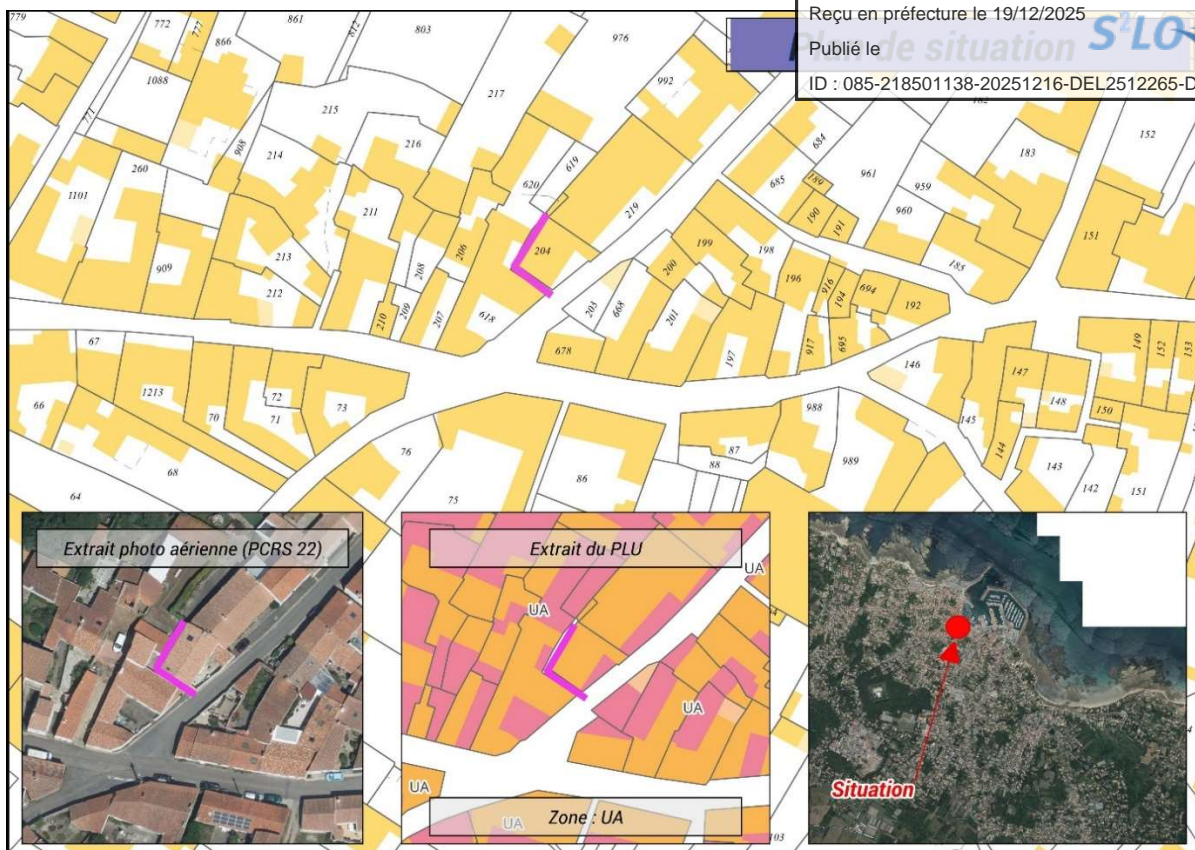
Reçu en préfecture le 19/12/2025
Publié le
ID : 085-218501138-20251216-DEL2512265-D

S²LO

Plan de situation

779 772 777 866 861 812 803 976 992 1088 771 908 215 217 216 214 619 620 684 152 183 260 1101 211 219 685 189 961 959 960 190 191 151 213 206 208 204 199 198 909 212 210 209 207 618 203 668 200 201 196 916 194 694 192 185 678 197 917 695 67 146 149 152 153 147 148 1213 72 71 70 73 66 988 145 150 76 87 88 989 144 143 68 86 142 151 64 75 103

Extrait photo aérienne (PCRS 22)

Extrait du PLU
UA
UA
UA
UA
UA
Zone : UA

Situation